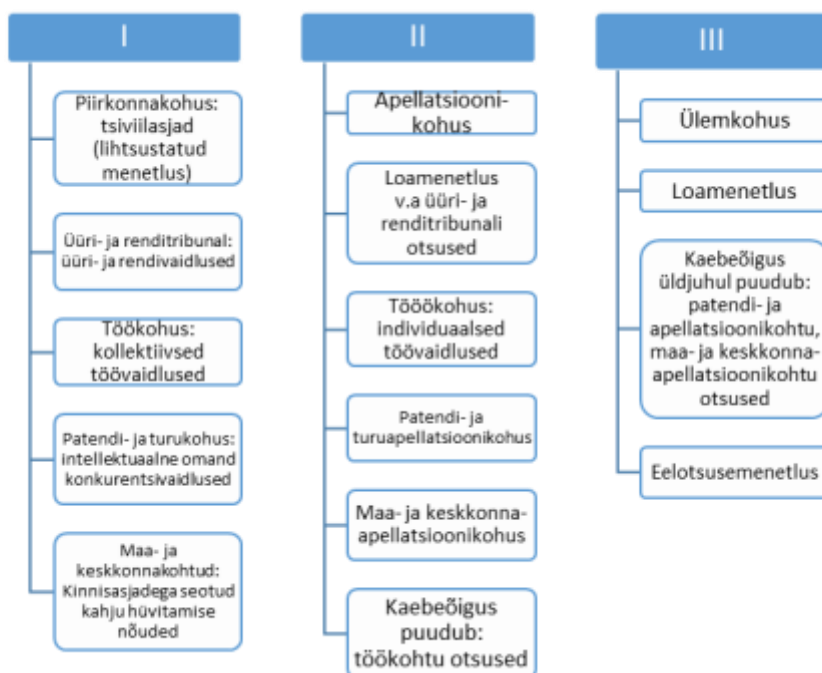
I

Piirkonnakohus: tsiviilasjad (lihtsustatud menetlus)

Üüri- ja renditribunal: üüri- ja rendivaidlused

Töökohus: kollektiivsed töövaidlused

Patendi- ja turukohus: intellektuaalne omand konkurentsivaidlused

Maa- ja keskkonnakohtud: Kinnisasjadega seotud kahju hüvitamise nõuded

II

Apellatsioonikohus

Loamenetlus v.a üüri- ja renditribunali otsused

Tööökohus: individuaalsed töövaidlused

Patendi- ja turuapellatsioonikohus

Maa- ja keskkonnaapellatsioonikohus

Kaebeõigus puudub: töökohtu otsused

III

Ülemkohus

Loamenetlus

Kaebeõigus üldjuhul puudub: patendi- ja apellatsioonikohtu, maa- ja keskkonnaapellatsioonikohtu otsused

Eelotsusemenetlus